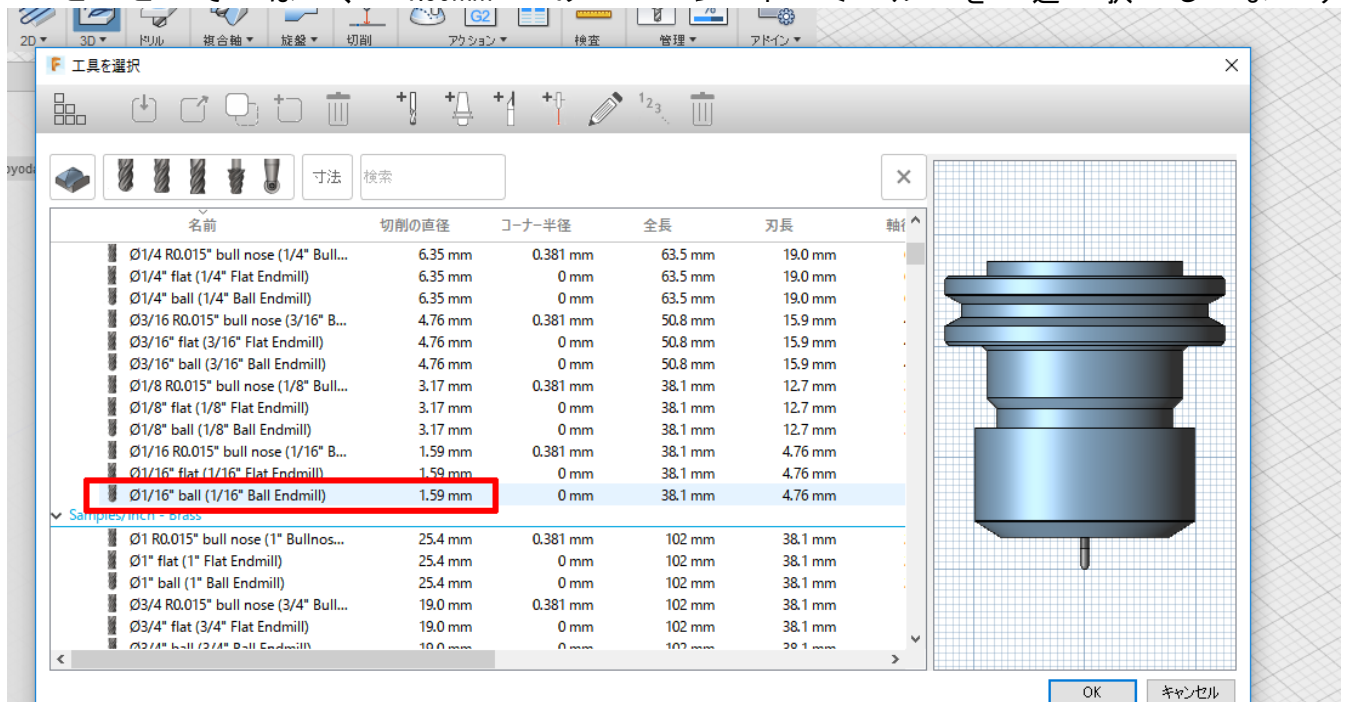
2D ▾ 3D ▾ ドリル 複合軸 ▾ 旋盤 ▾ 切削 G2 アクション ▾ 検査 管理 ▾ アドイン ▾

工具を選択

寸法 検索

| 名前 | 切削の直径 | コーナー半径 | 全長 | 刃長 | 軸 |
|---|---|---|---|---|---|
| Ø1/4 R0.015" bull nose (1/4" Bull... | 6.35 mm | 0.381 mm | 63.5 mm | 19.0 mm | |
| Ø1/4" flat (1/4" Flat Endmill) | 6.35 mm | 0 mm | 63.5 mm | 19.0 mm | |
| Ø1/4" ball (1/4" Ball Endmill) | 6.35 mm | 0 mm | 63.5 mm | 19.0 mm | |
| Ø3/16 R0.015" bull nose (3/16" B... | 4.76 mm | 0.381 mm | 50.8 mm | 15.9 mm | |
| Ø3/16" flat (3/16" Flat Endmill) | 4.76 mm | 0 mm | 50.8 mm | 15.9 mm | |
| Ø3/16" ball (3/16" Ball Endmill) | 4.76 mm | 0 mm | 50.8 mm | 15.9 mm | |
| Ø1/8 R0.015" bull nose (1/8" Bull... | 3.17 mm | 0.381 mm | 38.1 mm | 12.7 mm | |
| Ø1/8" flat (1/8" Flat Endmill) | 3.17 mm | 0 mm | 38.1 mm | 12.7 mm | |
| Ø1/8" ball (1/8" Ball Endmill) | 3.17 mm | 0 mm | 38.1 mm | 12.7 mm | |
| Ø1/16 R0.015" bull nose (1/16" B... | 1.59 mm | 0.381 mm | 38.1 mm | 4.76 mm | |
| Ø1/16" flat (1/16" Flat Endmill) | 1.59 mm | 0 mm | 38.1 mm | 4.76 mm | |
| Ø1/16" ball (1/16" Ball Endmill) | 1.59 mm | 0 mm | 38.1 mm | 4.76 mm | |
| Samples/Inch - Brass | | | | | |
| Ø1 R0.015" bull nose (1" Bullnos... | 25.4 mm | 0.381 mm | 102 mm | 38.1 mm | |
| Ø1" flat (1" Flat Endmill) | 25.4 mm | 0 mm | 102 mm | 38.1 mm | |
| Ø1" ball (1" Ball Endmill) | 25.4 mm | 0 mm | 102 mm | 38.1 mm | |
| Ø3/4 R0.015" bull nose (3/4" Bull... | 19.0 mm | 0.381 mm | 102 mm | 38.1 mm | |
| Ø3/4" flat (3/4" Flat Endmill) | 19.0 mm | 0 mm | 102 mm | 38.1 mm | |
| Ø3/4" ball (3/4" Ball Endmill) | 19.0 mm | 0 mm | 102 mm | 38.1 mm | |

OK キャンセル